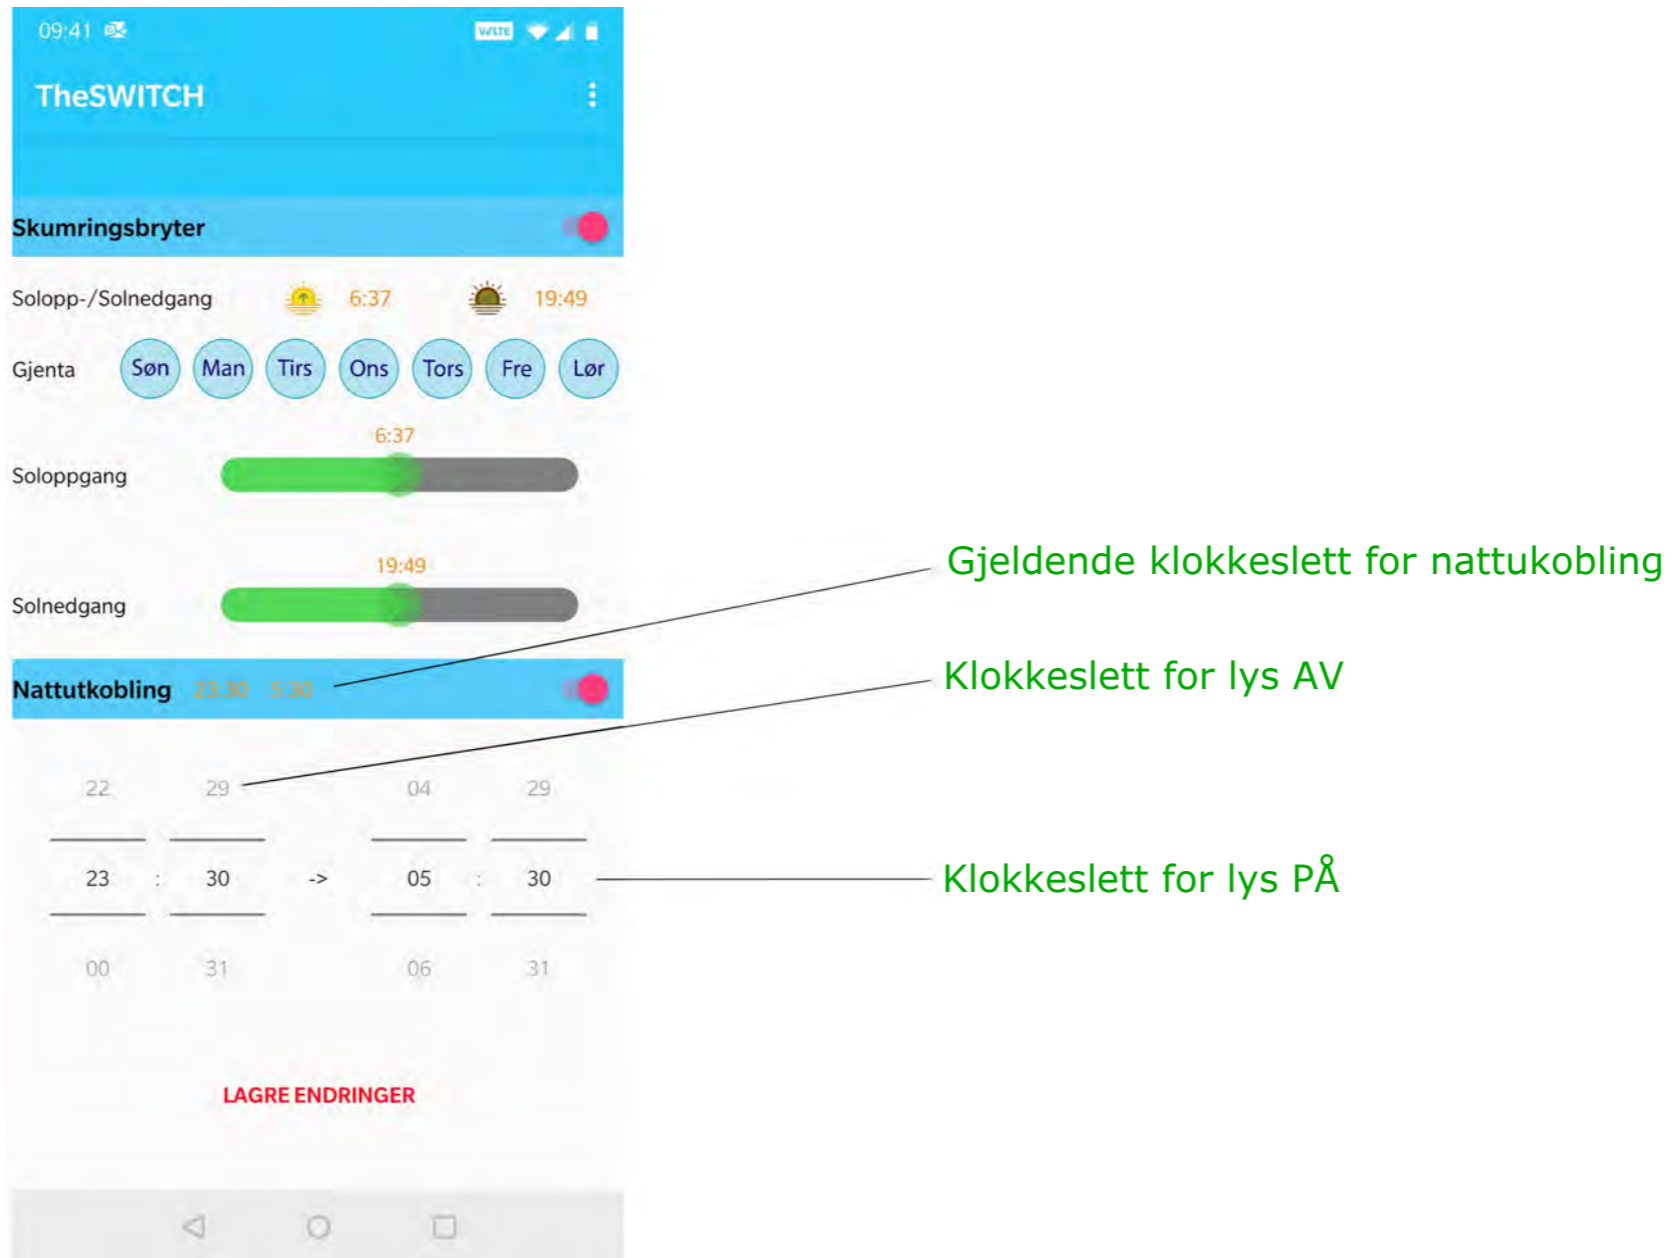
09:41

TheSWITCH

Skumringsbryter

Solopp-/Solnedgang 6:37 19:49

Gjenta Søn Man Tirs Ons Tors Fre Lør

6:37

Soloppgang

19:49

Solnedgang

Nattutkobling 23:30 5:30

Gjeldende klokkeslett for nattukobling

Klokkeslett for lys AV

22 29 04 29

23 : 30 -> 05 : 30

Klokkeslett for lys PÅ

00 31 06 31

LAGRE ENDRINGER